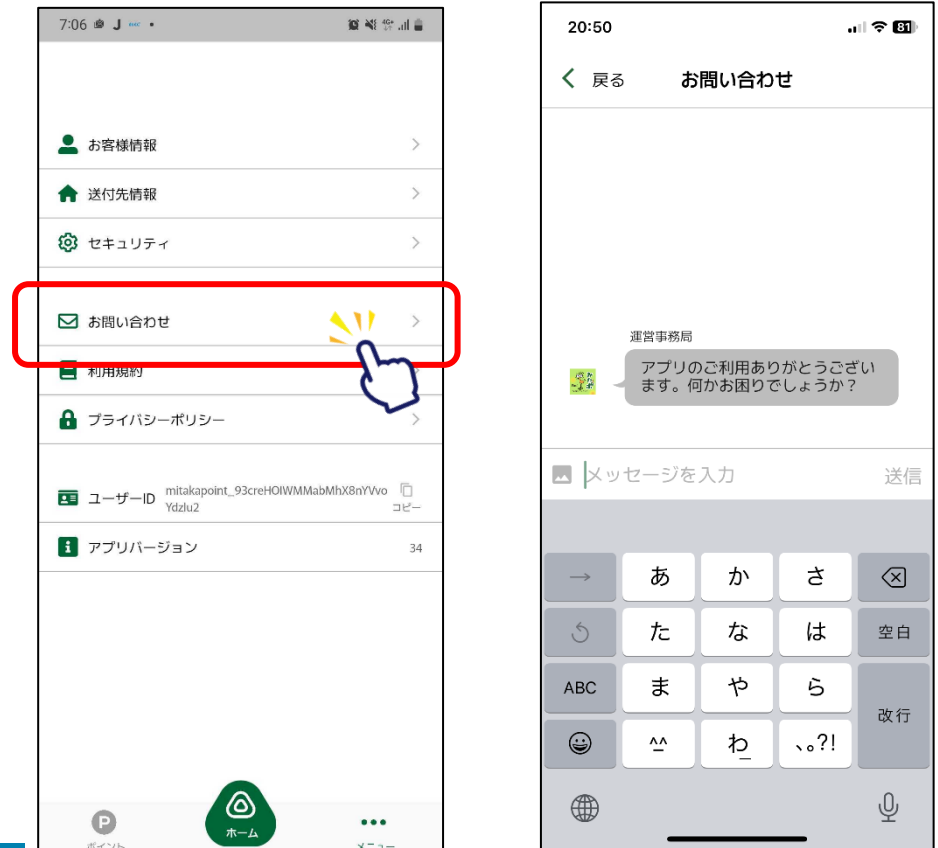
7:06 J •

お客様情報

送付先情報

セキュリティ

お問い合わせ

利用規約

プライバシーポリシー

ユーザーID mitakapoint_93creHOIWMMabMhX8nYVvoYdzlu2 コピー

アプリバージョン 34

P ポイント
ホーム
メニュー

20:50 81

戻る お問い合わせ

運営事務局
アプリのご利用ありがとうございます。何かお困りでしょうか？

メッセージを入力 送信

| → | あ | か | さ | ⌫ |
|---|---|---|---|---|
| ↺ | た | な | は | 空白 |
| ABC | ま | や | ら | 改行 |
| ☺ | ^^ | わ | 、。?! | |